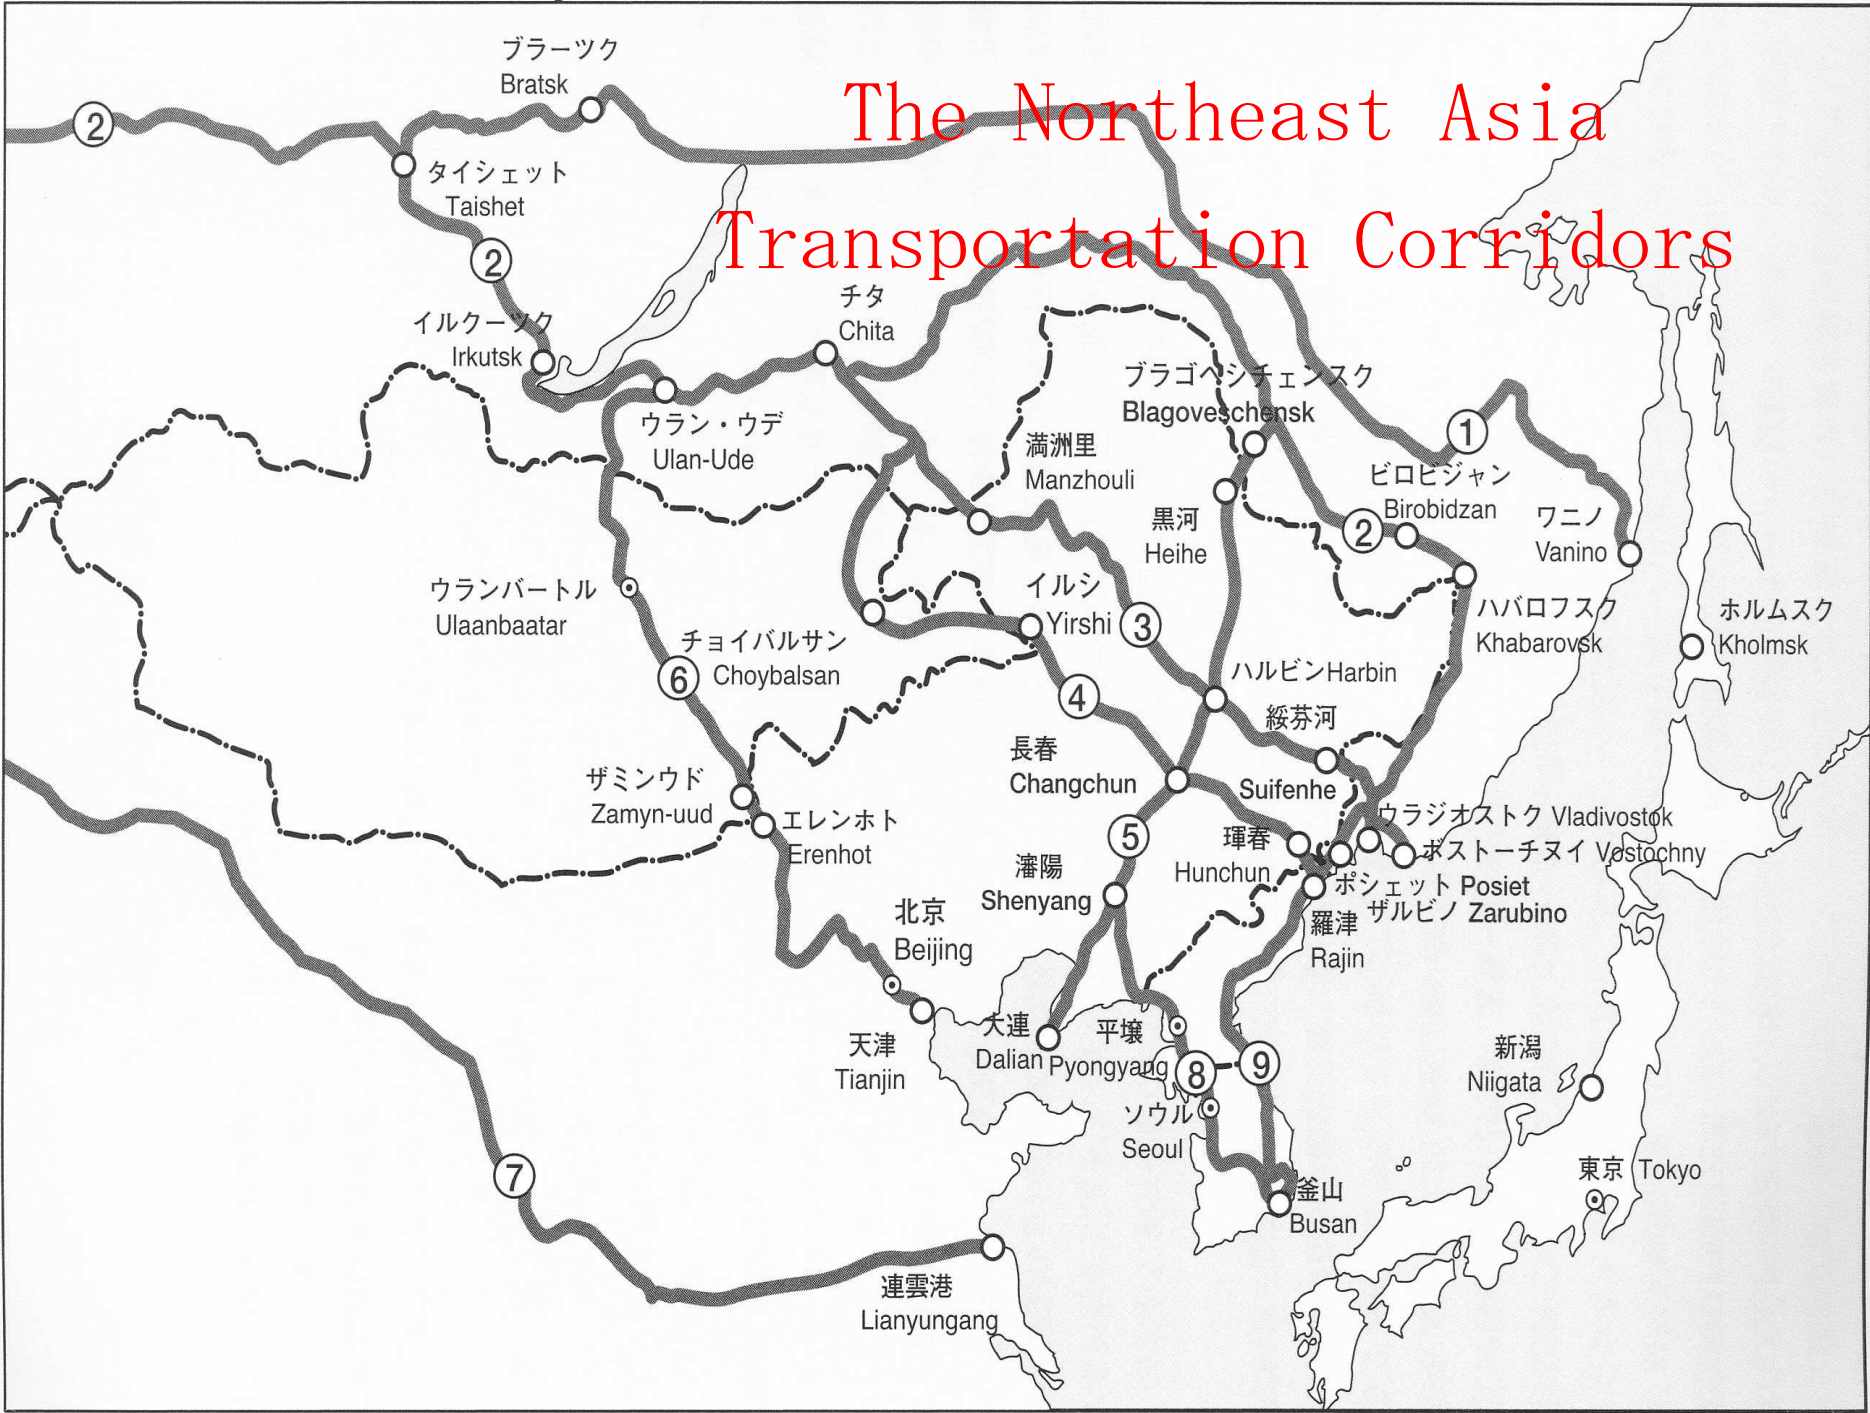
The Northeast Asia Transportation Corridors

ブラーツク
Bratsk
2
タイシェット
Taishet
2
イルクーツク
Irkutsk
チタ
Chita
ウラン・ウデ
Ulan-Ude
ブラゴベシチェンスク
Blagoveschensk
満洲里
Manzhouli
黒河
Heihe
1
ビロビジャン
Birobidzan
2
ワニノ
Vanino
ハバロフスク
Khabarovsk
ホルムスク
Kholmsk
ウランバートル
Ulaanbaatar
イルシ
Yirshi
3
チョイバルサン
Choybalsan
6
ハルビンHarbin
綏芬河
Suifenhe
4
長春
Changchun
ザミンウド
Zamyn-uud
エレンホト
Erenhot
ウラジオストク Vladivostok
ボストーチヌイ Vostochny
琿春
Hunchun
ポシェット Posiet
ザルビノ Zarubino
5
瀋陽
Shenyang
羅津
Rajin
北京
Beijing
天津
Tianjin
大連
Dalian
平壌
Pyongyang
8
9
ソウル
Seoul
新潟
Niigata
東京 Tokyo
釜山
Busan
7
連雲港
Lianyungang